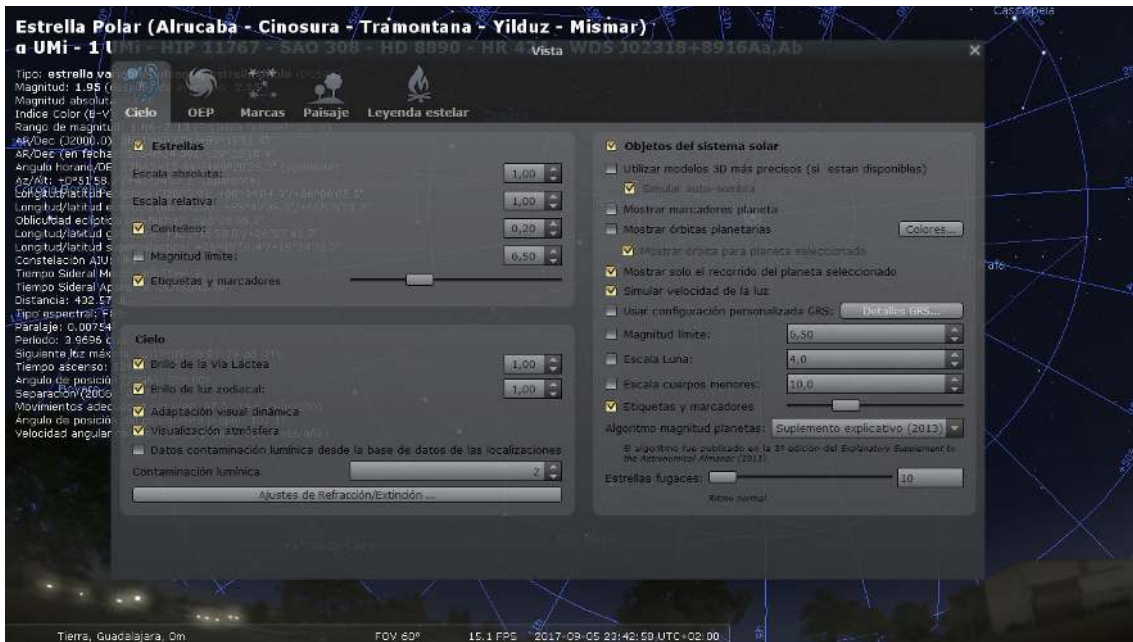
Estrella Polar (Alrucaba - Cinosura - Tramontana - Yilduz - Mismar)
α UMi - 1 UMi - HIP 11767 - SAO 308 - HD 8890 - HR 424 - WDS J02318+8916Aa,Ab

Vista

Cassiopeia

Tipo: estrella variable
Magnitud: 1.95
Magnitud absoluta
Indice Color (B-V)
Rango de magnitud
AR/Dec (J2000.0)
AR/Dec (en fecha)
Angulo horario/DE
Az/Alt:
Longitud/latitud
Longitud/latitud
Oblicuidad eclíptica
Longitud/latitud
Longitud/latitud
Constelación
Tiempo Sideral Medio
Tiempo Sideral Aparente
Distancia: 432.57
Tipo espectral: F
Paralaje: 0.00754
Periodo: 3.9696
Siguiente luz máx
Tiempo ascenso:
Angulo de posición
Separación (2000
Movimientos adec
Angulo de posición
Velocidad angular

Cielo | OEP | Marcas | Paisaje | Leyenda estelar

Estrellas
Escala absoluta: 1,00
Escala relativa: 1,00
Centelleo: 0,20
Magnitud límite: 6,50
Etiquetas y marcadores

Cielo
Brillo de la Vía Láctea 1,00
Brillo de luz zodiacal: 1,00
Adaptación visual dinámica
Visualización atmósfera
Datos contaminación lumínica desde la base de datos de las localizaciones
Contaminación lumínica 2
Ajustes de Refracción/Extinción ...

Objetos del sistema solar
Utilizar modelos 3D más precisos (si estan disponibles)
Simular auto-sombra
Mostrar marcadores planeta
Mostrar órbitas planetarias Colores...
Mostrar órbita para planeta seleccionado
Mostrar solo el recorrido del planeta seleccionado
Simular velocidad de la luz
Usar configuración personalizada GRS: Detalles GRS...
Magnitud límite: 6,50
Escala Luna: 4,0
Escala cuerpos menores: 10,0
Etiquetas y marcadores
Algoritmo magnitud planetas: Suplemento explicativo (2013)
El algoritmo fue publicado en la 3ª edición del Explanatory Supplement to the Astronomical Almanac (2013).
Estrellas fugaces: 10
Ritmo normal

Tierra, Guadalajara, 0m    FOV 60°    15.1 FPS    2017-09-05 23:42:59 UTC+02:00